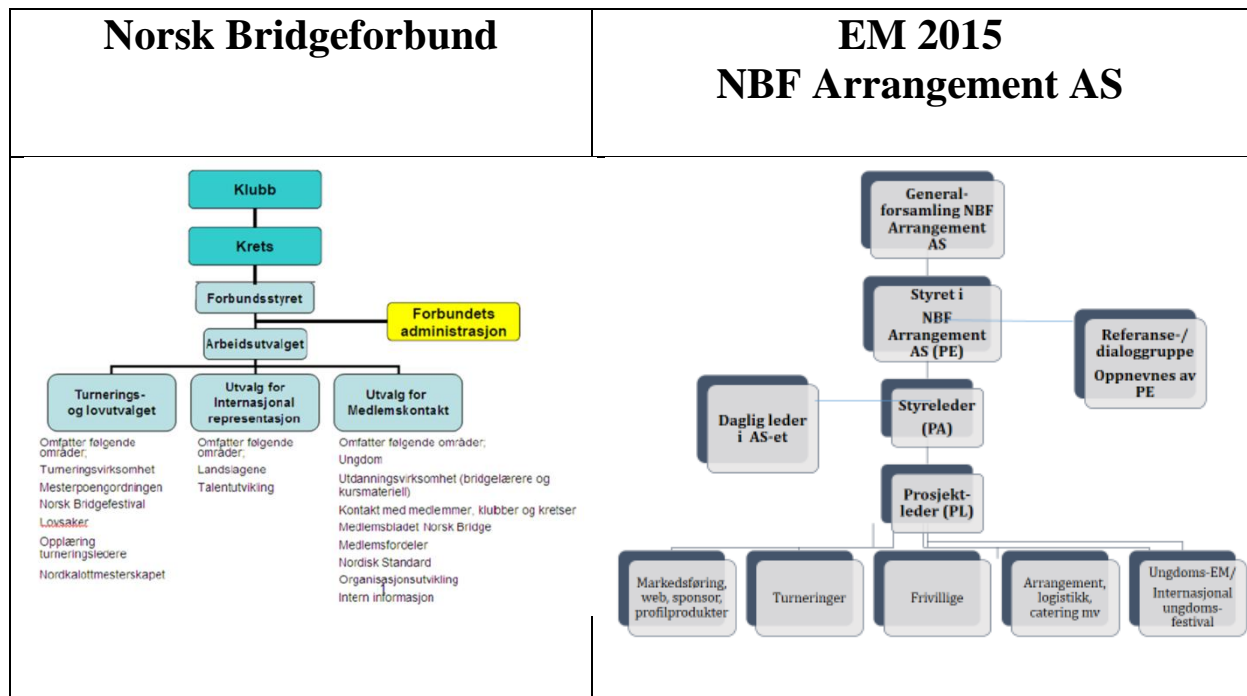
| Norsk Bridgeforbund | EM 2015 NBF Arrangement AS |
|---|---|
| Klubb<br>Krets<br>Forbundsstyret<br>Forbundets administrasjon<br>Arbeidsutvalget<br>Turnerings- og lovutvalget<br>Omfatter følgende områder;<br>Turneringsvirksomhet<br>Mesterpoengordningen<br>Norsk Bridgefestival<br>Lovsaker<br>Opplæring turneringsledere<br>Nordkalottmesterskapet<br>Utvalg for Internasjonal representasjon<br>Omfatter følgende områder;<br>Landslagene<br>Talentutvikling<br>Utvalg for Medlemskontakt<br>Omfatter følgende områder;<br>Ungdom<br>Utdanningsvirksomhet (bridgelærere og kursmateriell)<br>Kontakt med medlemmer, klubber og kretser<br>Medlemsbladet Norsk Bridge<br>Medlemsfordeler<br>Nordisk Standard<br>Organisasjonsutvikling<br>Intern informasjon | General-forsamling NBF Arrangement AS<br>Styret i NBF Arrangement AS (PE)<br>Referanse-/dialoggruppe Oppnevnes av PE<br>Daglig leder i AS-et<br>Styreleder (PA)<br>Prosjekt-leder (PL)<br>Markedsføring, web, sponsor, profilprodukter<br>Turneringer<br>Frivillige<br>Arrangement, logistikk, catering mv<br>Ungdoms-EM/ Internasjonal ungdoms-festival |